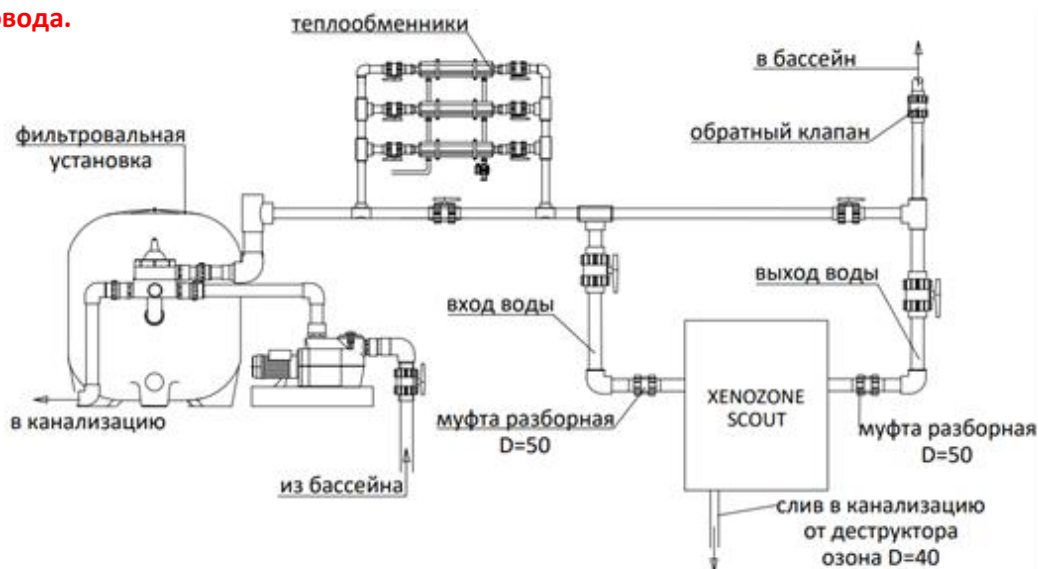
вода.

теплообменники

в бассейн

фильтровальная установка

обратный клапан

выход воды

вход воды

XENOZONE SCOUT

в канализацию

муфта разборная D=50

муфта разборная D=50

из бассейна

слив в канализацию от деструктора озона D=40